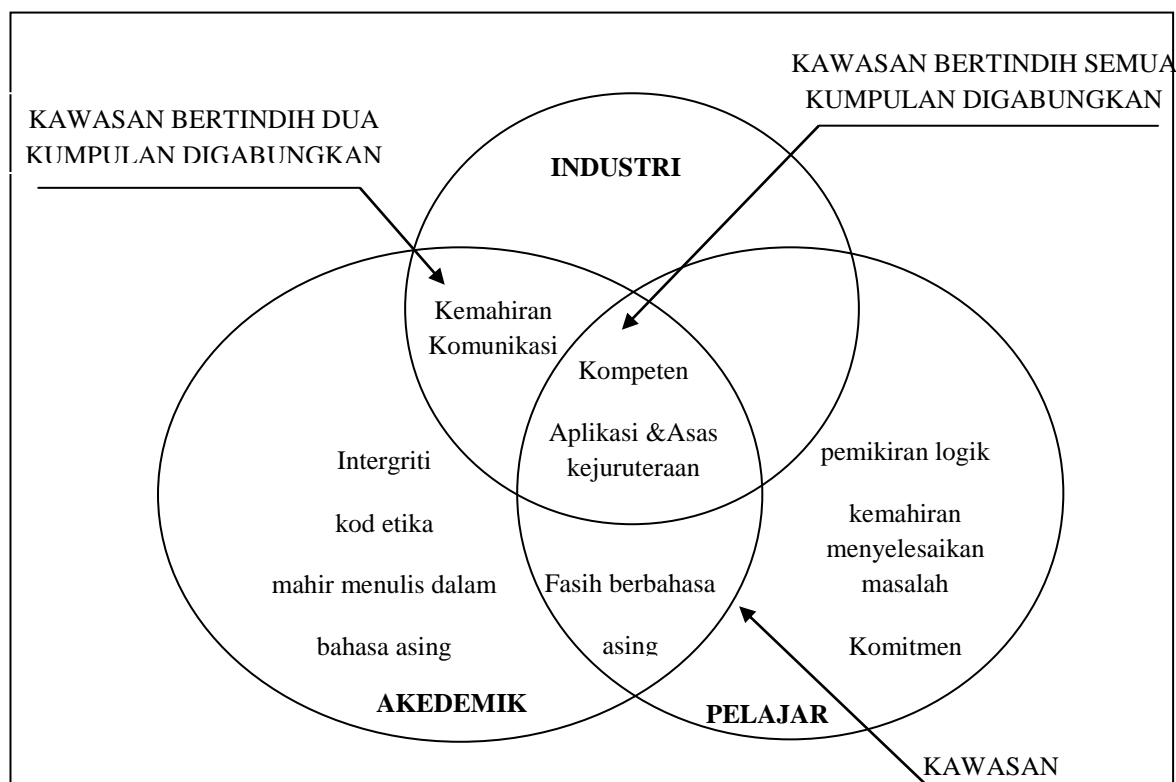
KAWASAN BERTINDIH SEMUA KUMPULAN DIGABUNGKAN

KAWASAN BERTINDIH DUA KUMPULAN DIGABUNGKAN

INDUSTRI

Kemahiran Komunikasi

Kompeten

Aplikasi &Asas kejuruteraan

Intergriti

kod etika

mahir menulis dalam

bahasa asing

Fasih berbahasa

asing

pemikiran logik

kemahiran menyelesaikan masalah

Komitmen

AKEDEMIK

PELAJAR

KAWASAN